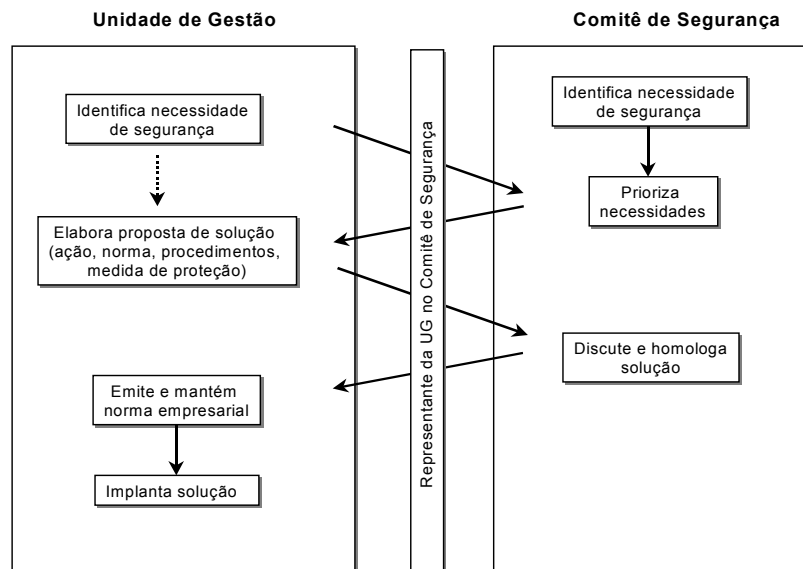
Unidade de Gestão

Identifica necessidade de segurança

Elabora proposta de solução (ação, norma, procedimentos, medida de proteção)

Emite e mantém norma empresarial

Implanta solução

Representante da UG no Comitê de Segurança

Comitê de Segurança

Identifica necessidade de segurança

Prioriza necessidades

Discute e homologa solução